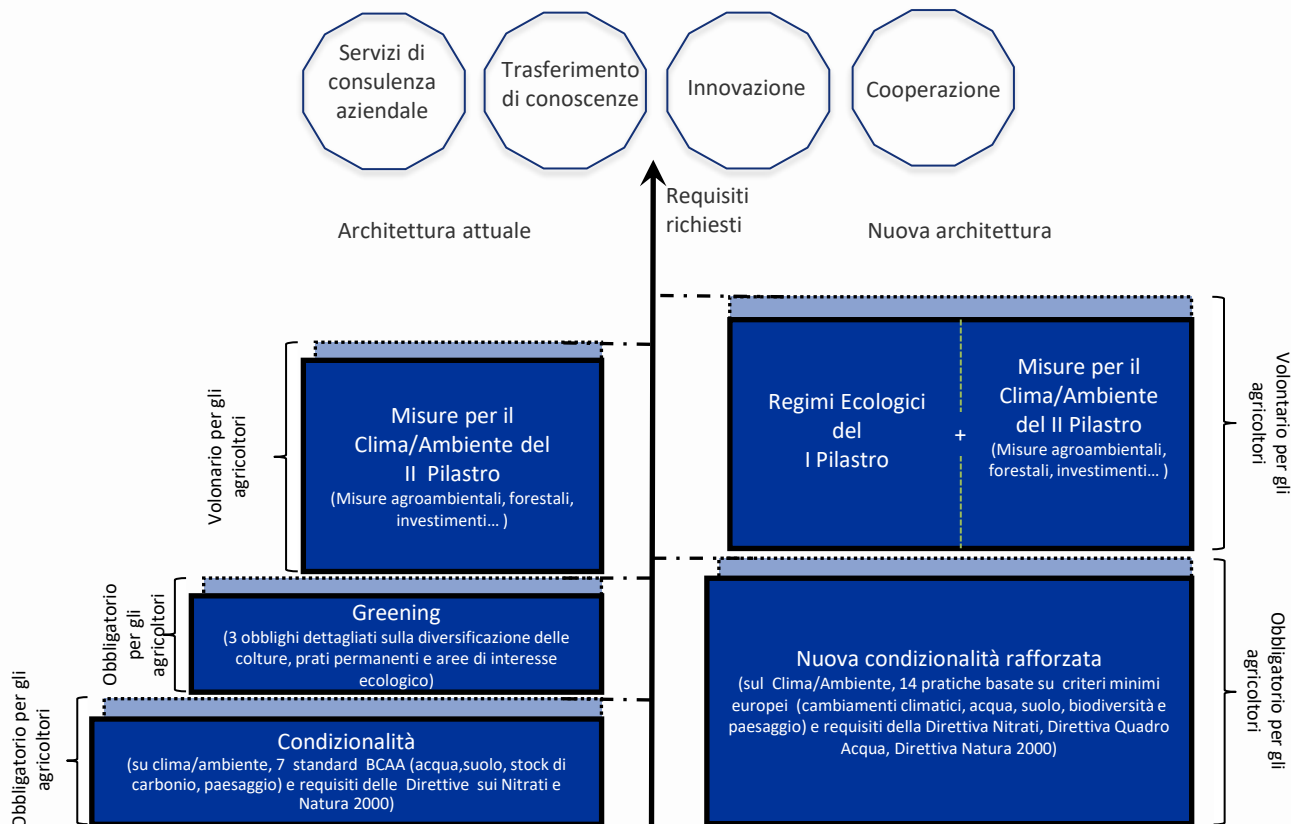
Servizi di consulenza aziendale

Trasferimento di conoscenze

Innovazione

Cooperazione

Requisiti richiesti

Architettura attuale

Nuova architettura

Volonario per gli agricoltori

Misure per il Clima/Ambiente del II Pilastro
(Misure agroambientali, forestali, investimenti… )

Obbligatorio per gli agricoltori

Greening
(3 obblighi dettagliati sulla diversificazione delle colture, prati permanenti e aree di interesse ecologico)

Obbligatorio per gli agricoltori

Condizionalità
(su clima/ambiente, 7 standard BCAA (acqua,suolo, stock di carbonio, paesaggio) e requisiti delle Direttive sui Nitrati e Natura 2000)

Regimi Ecologici del I Pilastro

+

Misure per il Clima/Ambiente del II Pilastro
(Misure agroambientali, forestali, investimenti… )

Volontario per gli agricoltori

Nuova condizionalità rafforzata
(sul Clima/Ambiente, 14 pratiche basate su criteri minimi europei (cambiamenti climatici, acqua, suolo, biodiversità e paesaggio) e requisiti della Direttiva Nitrati, Direttiva Quadro Acqua, Direttiva Natura 2000)

Obbligatorio per gli agricoltori